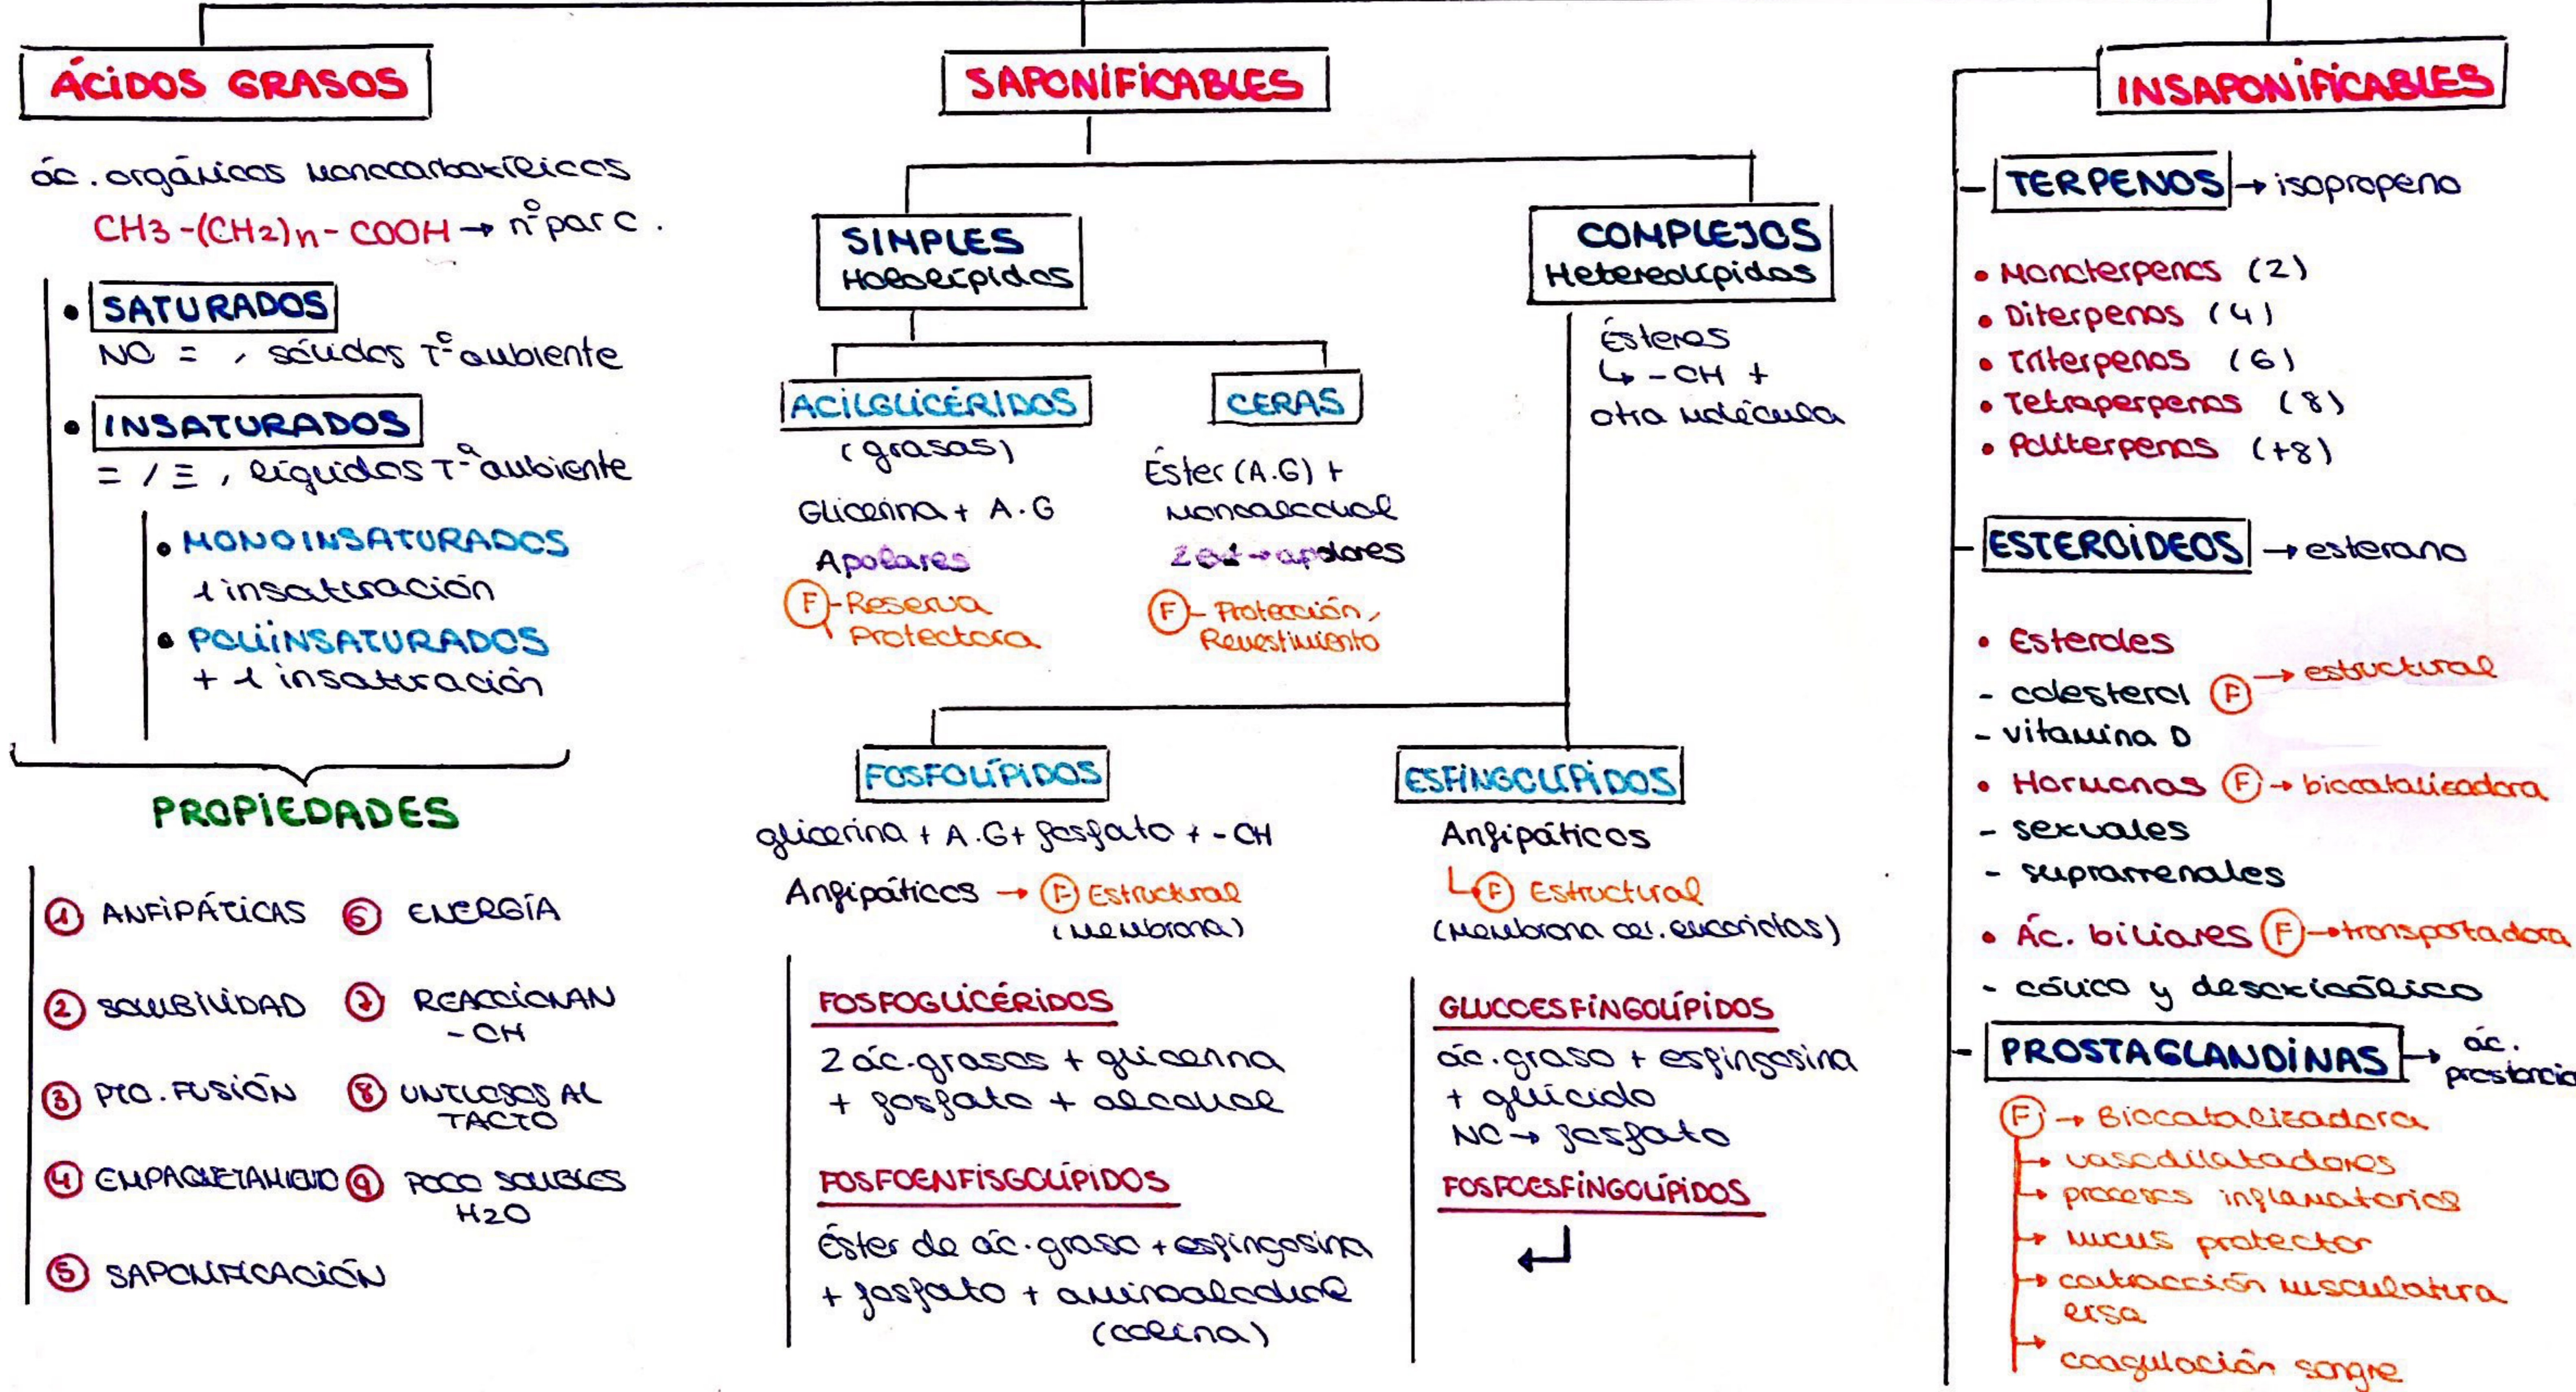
ÁCIDOS GRASOS

ác. orgánicos monocarboxílicos
$CH_3-(CH_2)_n-COOH$ → nº par C.

• SATURADOS
NO = , sólidos Tª ambiente

• INSATURADOS
= / ≡ , líquidos Tª ambiente

• MONOINSATURADOS
1 insaturación

• POLIINSATURADOS
+ 1 insaturación

PROPIEDADES

① ANFIPÁTICAS
② SOLUBILIDAD
③ PTO. FUSIÓN
④ EMPAQUETAMIENTO
⑤ SAPONIFICACIÓN
⑥ ENERGÍA
⑦ REACCIONAN -OH
⑧ UNTUOSOS AL TACTO
⑨ POCO SOLUBLES $H_2O$

SAPONIFICABLES

SIMPLES
Holoeípidos

ACILGLICÉRIDOS
(grasas)
Glicerina + A.G
Apolares
F - Reserva
Protectora

CERAS
Éster (A.G) + monoalcohol
2 ext → apolares
F - Protección, Revestimiento

COMPLEJOS
Heteroeípidos
Ésteres
↳ -OH +
otra molécula

FOSFOLÍPIDOS
glicerina + A.G + fosfato + -OH
Anfipáticos → F Estructural (membrana)

FOSFOGLICÉRIDOS
2 ác. grasos + glicerina + fosfato + alcohol

FOSFOENFISGOLÍPIDOS
Éster de ác. graso + espingosina + fosfato + aminoalcohol (colina)

ESFINGOLÍPIDOS
Anfipáticos
↳ F Estructural
(membrana cel. eucariotas)

GLUCOESFINGOLÍPIDOS
ác. graso + espingosina + glúcido
NO → fosfato

FOSFOESFINGOLÍPIDOS
↵

INSAPONIFICABLES

TERPENOS → isopropeno
• Monoterpenos (2)
• Diterpenos (4)
• Triterpenos (6)
• Tetraterpenos (8)
• Politerpenos (+8)

ESTEROIDEOS → esterano
• Esteroles
- colesterol F → estructural
- vitamina D
• Hormonas F → biocatalizadora
- sexuales
- suprarrenales
• Ác. biliares F → transportadora
- cólico y desoxicólico

PROSTAGLANDINAS → ác. prostanoico
F → Biocatalizadora
→ vasodilatadores
→ procesos inflamatorios
→ mucus protector
→ contracción musculatura lisa
→ coagulación sangre